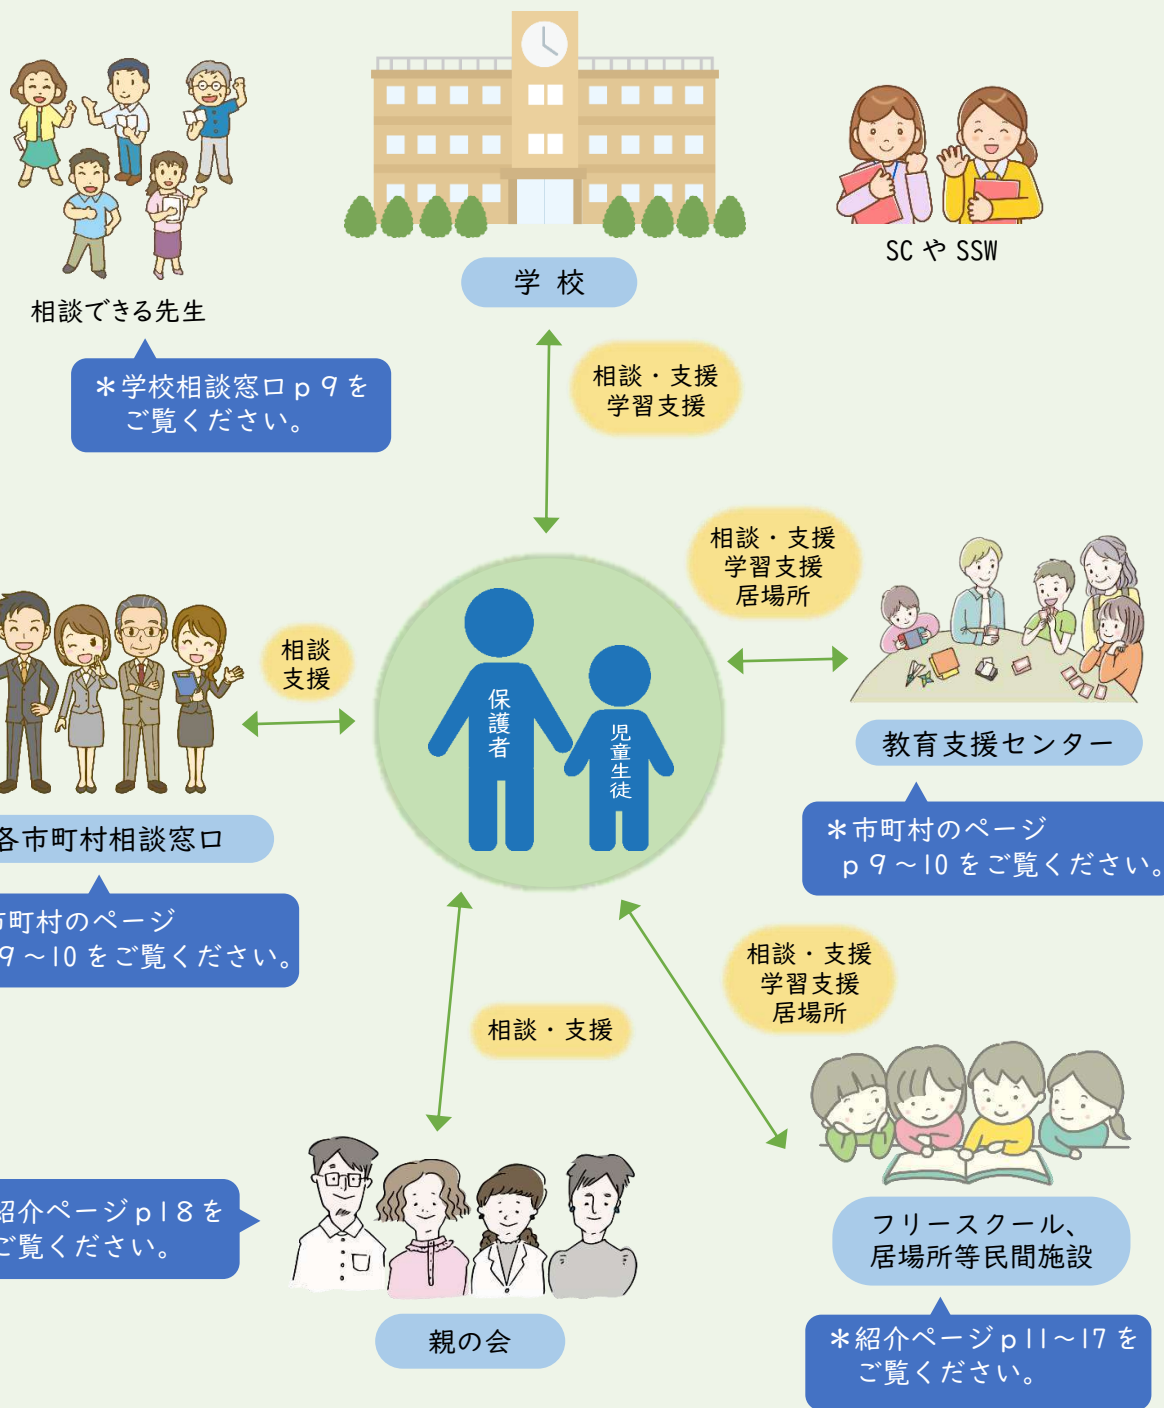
学 校

SC や SSW

相談できる先生

＊学校相談窓口ｐ９をご覧ください。

相談・支援
学習支援

相談・支援
学習支援
居場所

教育支援センター

＊市町村のページ
ｐ９～10 をご覧ください。

相談
支援

保護者

児童生徒

各市町村相談窓口

市町村のページ
9～10 をご覧ください。

相談・支援
学習支援
居場所

相談・支援

紹介ページｐ18をご覧ください。

フリースクール、
居場所等民間施設

＊紹介ページｐ11～17 をご覧ください。

親の会